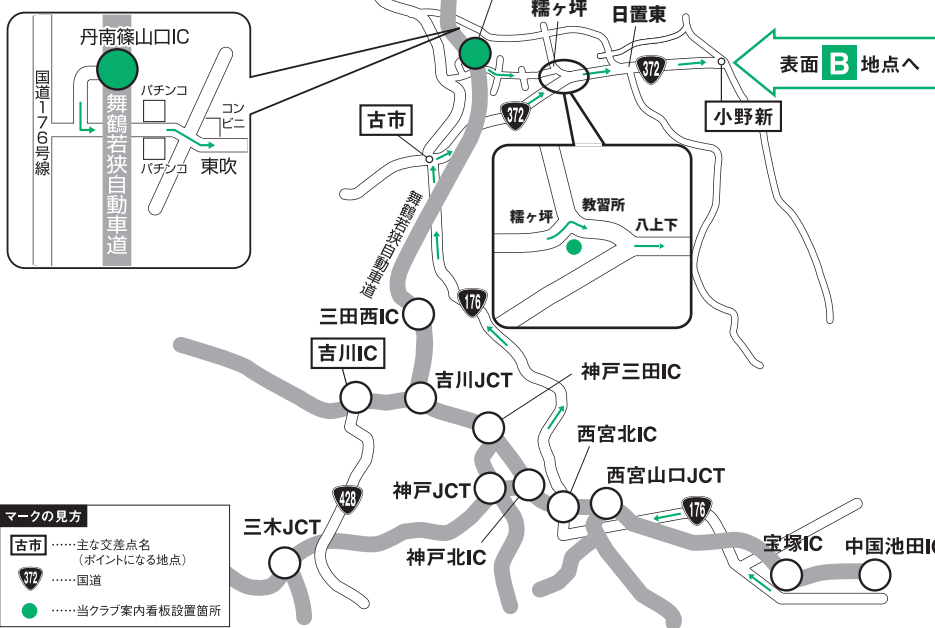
丹南篠山口IC

国道176号線

舞鶴若狭自動車道

パチンコ

パチンコ

コンビニ

東吹

糯ヶ坪

日置東

372

表面 B 地点へ

小野新

古市

372

舞鶴若狭自動車道

糯ヶ坪

教習所

八上下

176

三田西IC

吉川IC

吉川JCT

神戸三田IC

西宮北IC

神戸JCT

西宮山口JCT

176

428

三木JCT

神戸北IC

宝塚IC

中国池田IC

マークの見方

古市 ……主な交差点名（ポイントになる地点）

372 ……国道

……当クラブ案内看板設置箇所